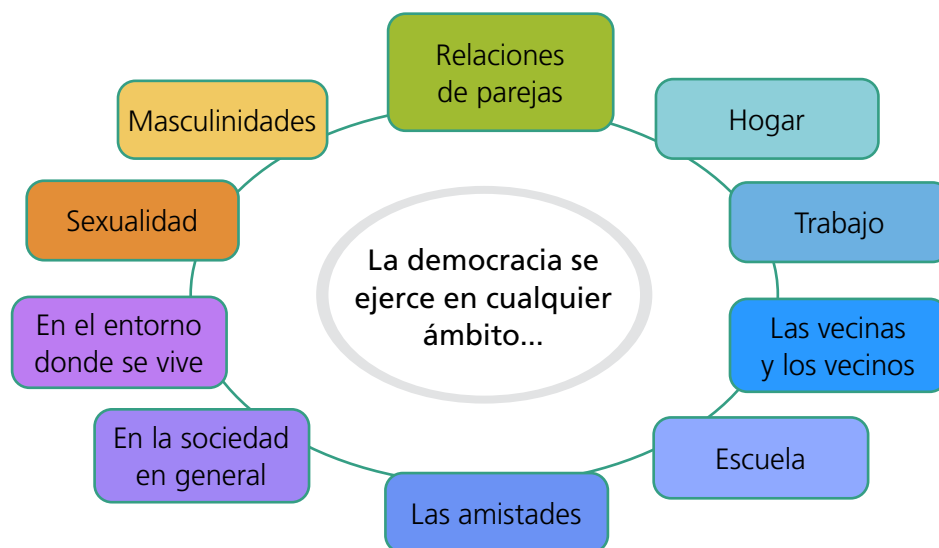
La democracia se ejerce en cualquier ámbito...

Relaciones de parejas

Hogar

Trabajo

Las vecinas y los vecinos

Escuela

Las amistades

En la sociedad en general

En el entorno donde se vive

Sexualidad

Masculinidades